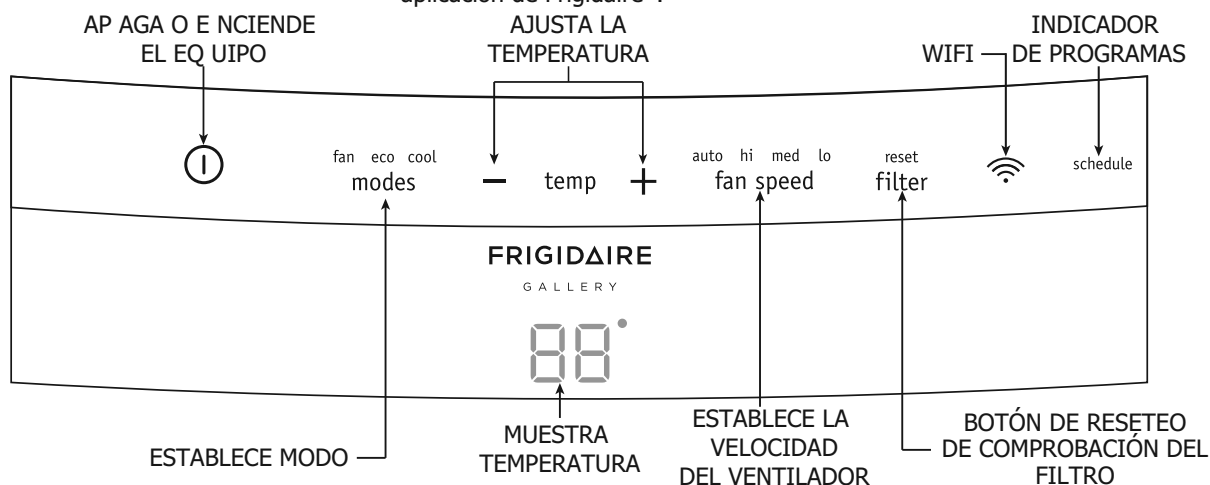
aplicación de Frigidaire".

AP AGA O E NCIENDE EL EQ UIPO

AJUSTA LA TEMPERATURA

WIFI

INDICADOR DE PROGRAMAS

fan eco cool
modes

temp

auto hi med lo
fan speed

reset
filter

schedule

FRIGIDAIRE
GALLERY

88°

ESTABLECE MODO

MUESTRA TEMPERATURA

ESTABLECE LA VELOCIDAD DEL VENTILADOR

BOTÓN DE RESETEO DE COMPROBACIÓN DEL FILTRO